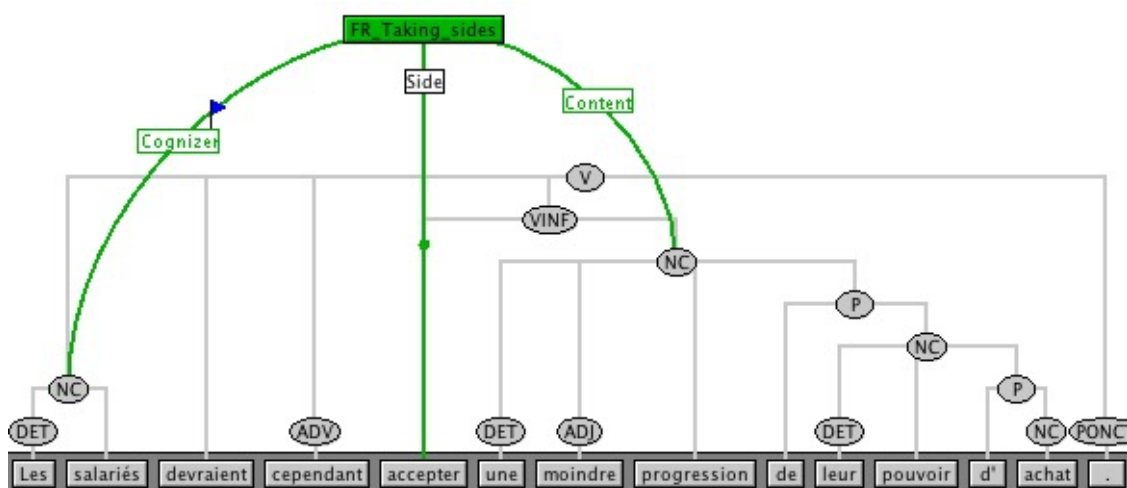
FR_Taking_sides

Side

Content

Cognizer

V

VINF

NC

NC

P

NC

P

NC

DET

ADV

DET

ADJ

DET

NC

PONC

Les salariés devraient cependant accepter une moindre progression de leur pouvoir d' achat .